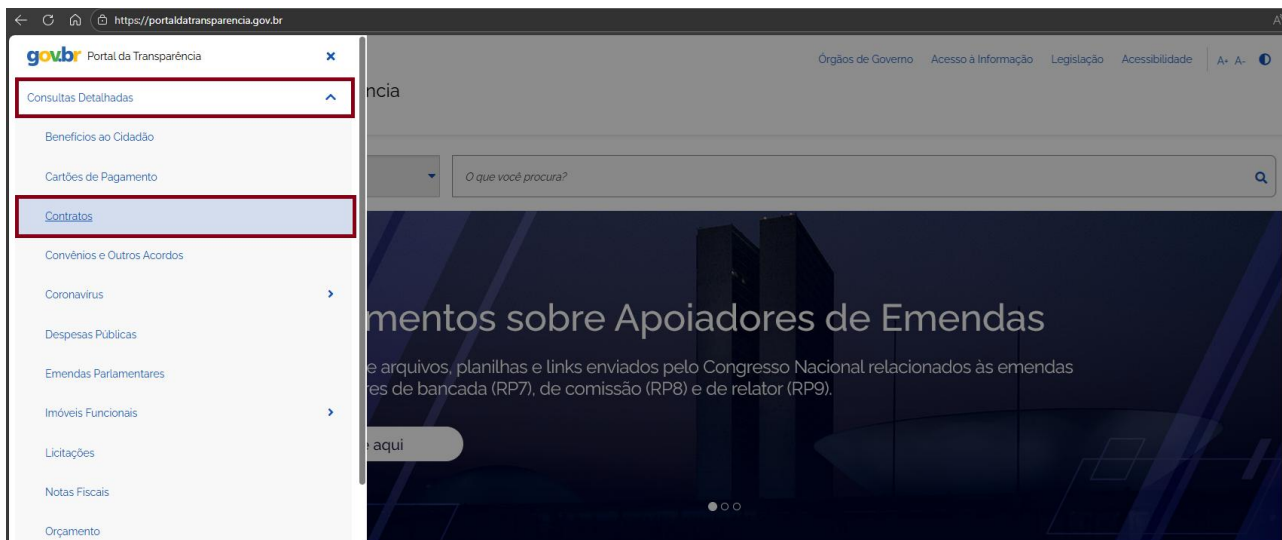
https://portaldatransparencia.gov.br

gov.br Portal da Transparência

×

Consultas Detalhadas

Benefícios ao Cidadão

Cartões de Pagamento

Contratos

Convênios e Outros Acordos

Coronavirus

Despesas Públicas

Emendas Parlamentares

Imóveis Funcionais

Licitações

Notas Fiscais

Orçamento

Órgãos de Governo Acesso à Informação Legislação Acessibilidade A+ A-

ncia

O que você procura?

mentos sobre Apoiadores de Emendas

e arquivos, planilhas e links enviados pelo Congresso Nacional relacionados às emendas res de bancada (RP7), de comissão (RP8) e de relator (RP9).

aqui